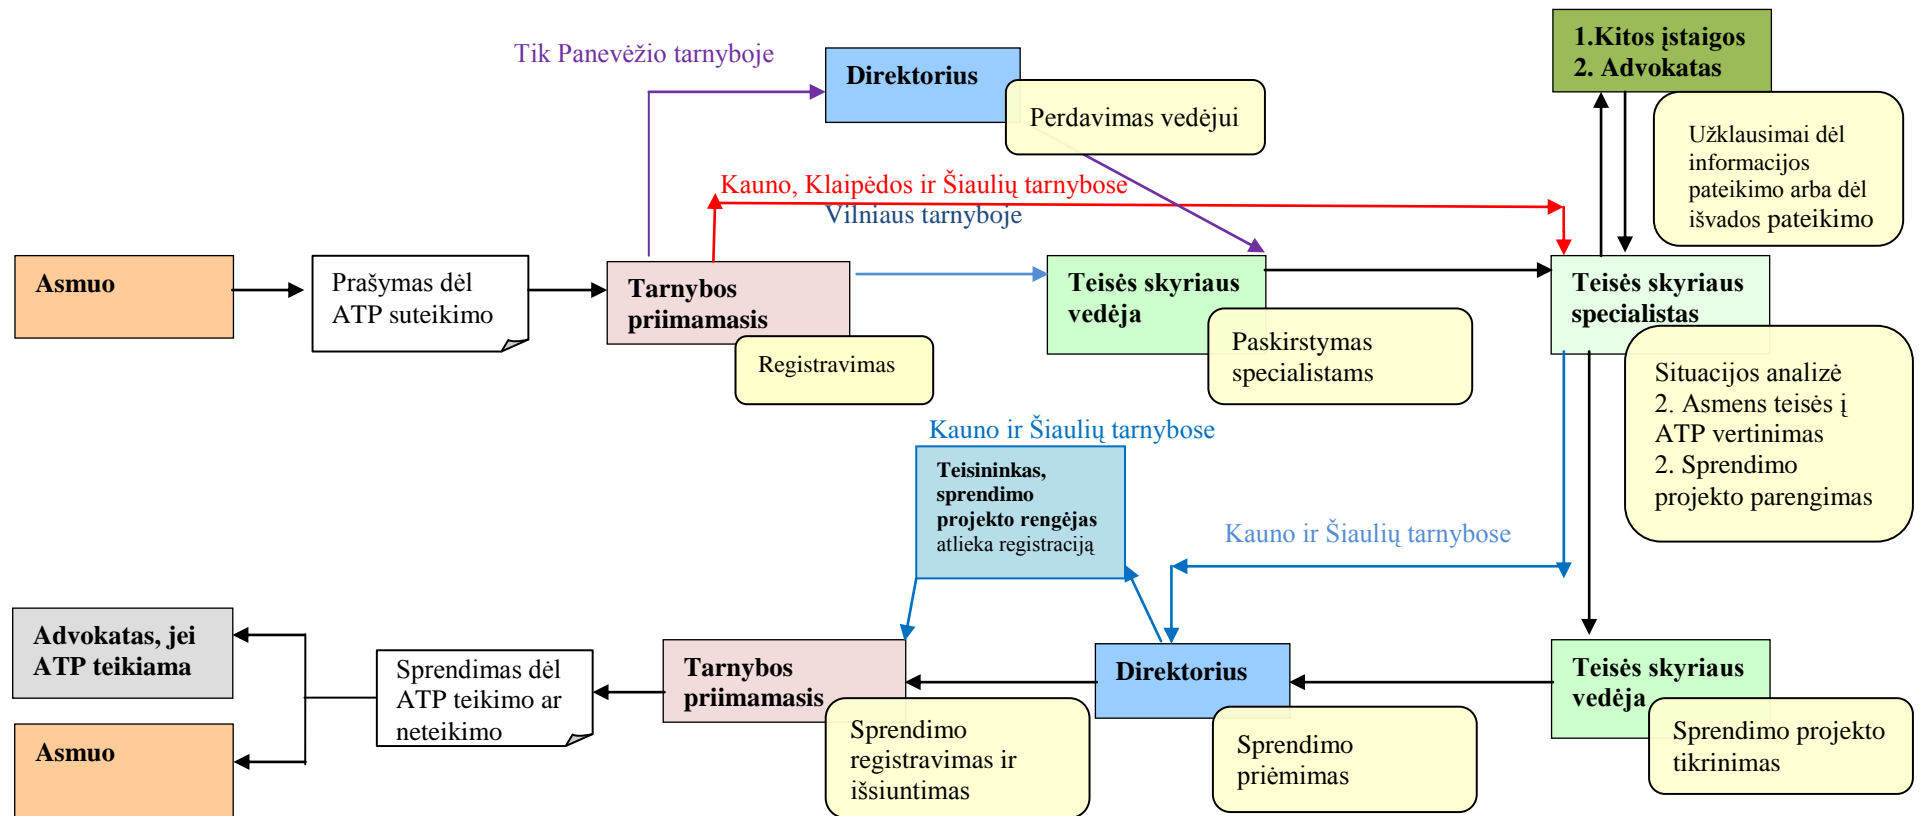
Tik Panevėžio tarnyboje

Direktorius

Perdavimas vedėjui

1.Kitos įstaigos
2. Advokatas

Užklausimai dėl informacijos pateikimo arba dėl išvados pateikimo

Kauno, Klaipėdos ir Šiaulių tarnybose

Vilniaus tarnyboje

Asmuo

Prašymas dėl ATP suteikimo

Tarnybos priimamasis

Registravimas

Teisės skyriaus vedėja

Paskirstymas specialistams

Teisės skyriaus specialistas

Situacijos analizė
2. Asmens teisės į ATP vertinimas
2. Sprendimo projekto parengimas

Kauno ir Šiaulių tarnybose

Teisininkas, sprendimo projekto rengėjas atlieka registraciją

Kauno ir Šiaulių tarnybose

Advokatas, jei ATP teikiama

Asmuo

Sprendimas dėl ATP teikimo ar neteikimo

Tarnybos priimamasis

Sprendimo registravimas ir išsiuntimas

Direktorius

Sprendimo priėmimas

Teisės skyriaus vedėja

Sprendimo projekto tikrinimas